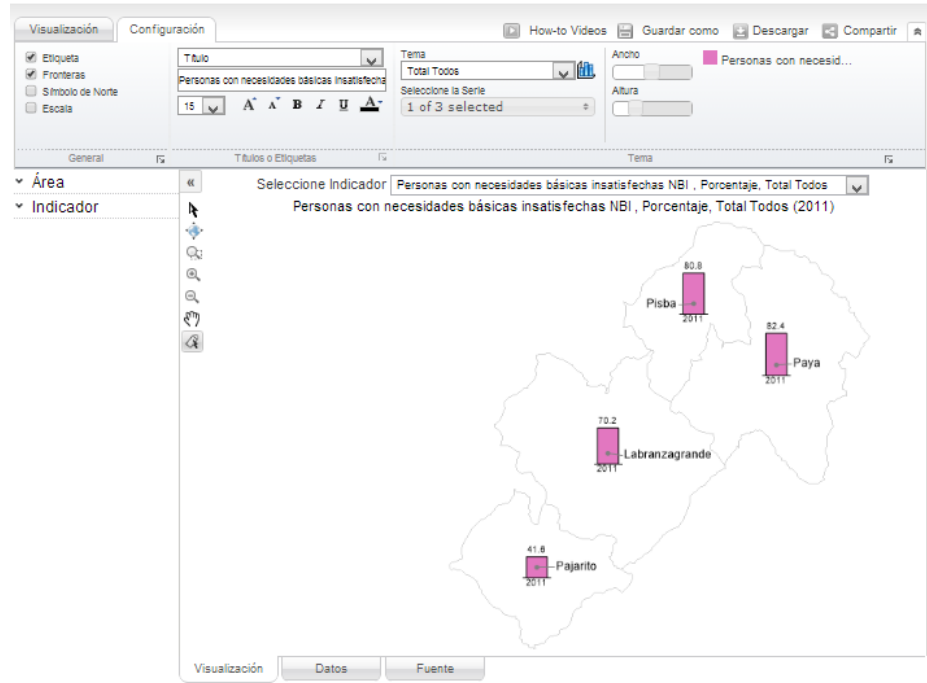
Visualización Configuración

How-to Videos Guardar como Descargar Compartir

Etiqueta
Fronteras
Símbolo de Norte
Escala

Título
Personas con necesidades básicas insatisfecha
15
A A B I U A

Tema
Total Todos
Seleccione la Serie
1 of 3 selected

Ancho
Altura

Personas con necesid...

General Títulos o Etiquetas Tema

Área
Indicador

Seleccione Indicador Personas con necesidades básicas insatisfechas NBI , Porcentaje, Total Todos

Personas con necesidades básicas insatisfechas NBI , Porcentaje, Total Todos (2011)

80.8
Pisba
2011

82.4
Paya
2011

70.2
Labranzagrande
2011

41.6
Pajarito
2011

Visualización Datos Fuente